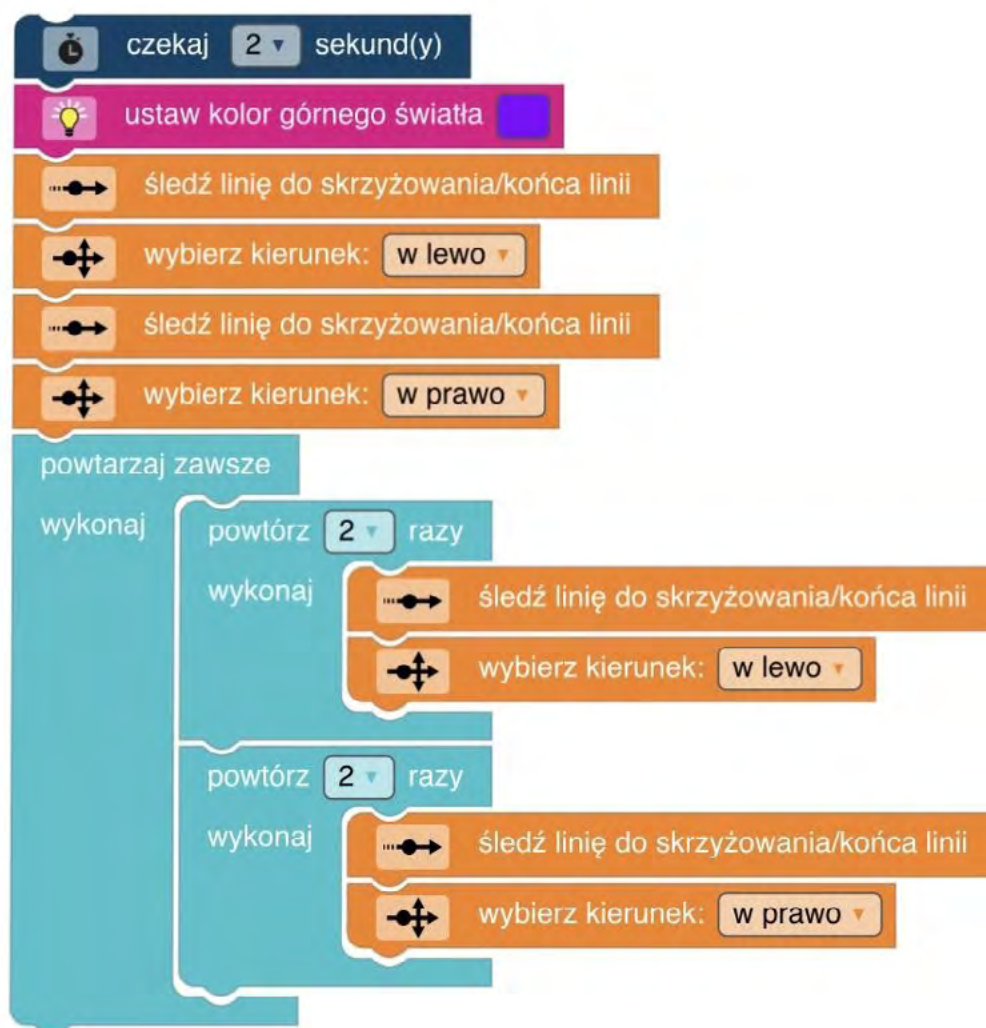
czekaj 2 sekund(y)

ustaw kolor górnego światła

śledź linię do skrzyżowania/końca linii

wybierz kierunek: w lewo

śledź linię do skrzyżowania/końca linii

wybierz kierunek: w prawo

powtarzaj zawsze

wykonaj

powtórz 2 razy

wykonaj

śledź linię do skrzyżowania/końca linii

wybierz kierunek: w lewo

powtórz 2 razy

wykonaj

śledź linię do skrzyżowania/końca linii

wybierz kierunek: w prawo